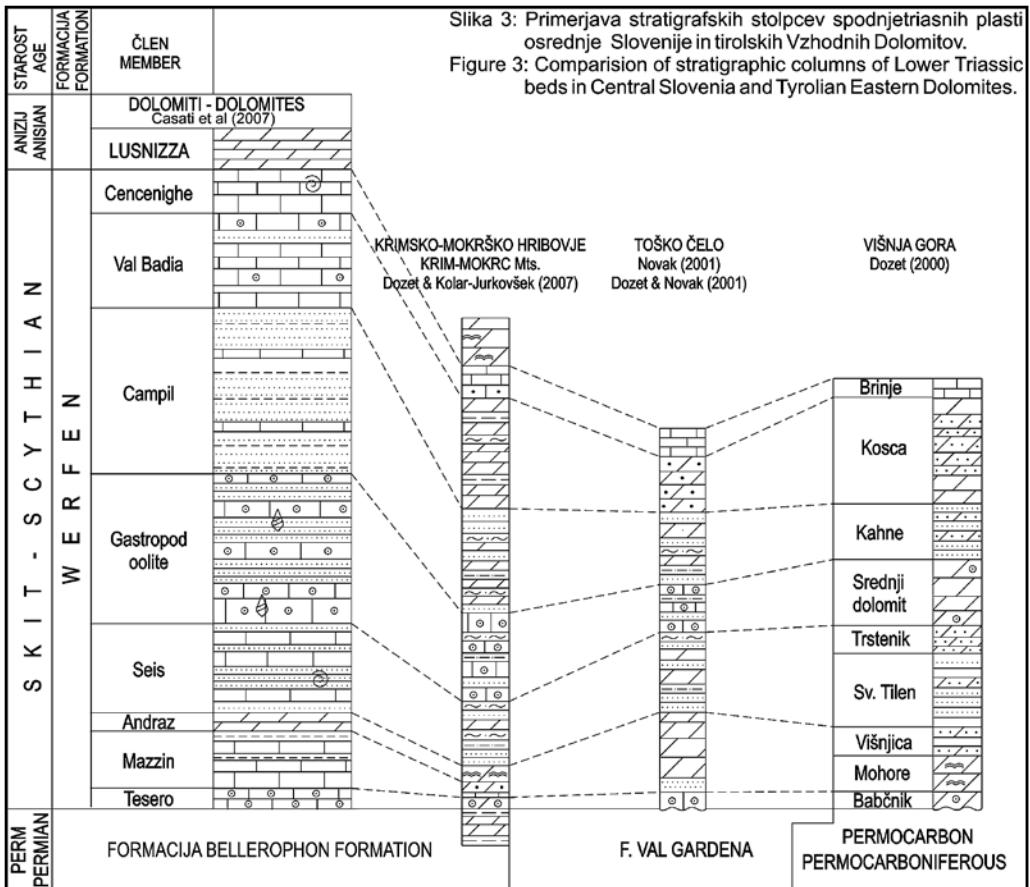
Slika 3: Primerjava stratigrafskih stolpcev spodnjetriasnih plasti osrednje Slovenije in tirolskih Vzhodnih Dolomitov.
Figure 3: Comparision of stratigraphic columns of Lower Triassic beds in Central Slovenia and Tyrolian Eastern Dolomites.

| STAROST AGE | FORMACIJA FORMATION | ČLEN MEMBER |
|---|---|---|
| ANIZIJ ANISIAN | | DOLOMITI - DOLOMITES Casati et al (2007) |
| | | LUSNIZZA |
| SKIT - SCYTHIAN | WERFEN | Cencenighe |
| | | Val Badia |
| | | Campil |
| | | Gastropod oolite |
| | | Seis |
| | | Andraz |
| | | Mazzin |
| | | Tesero |
| PERM PERMIAN | FORMACIJA BELLEROPHON FORMATION | |

KRIMSKO-MOKRŠKO HRIBOVJE
KRIM-MOKRC Mts.
Dozet & Kolar-Jurkovšek (2007)

TOŠKO ČELO
Novak (2001)
Dozet & Novak (2001)

VIŠNJA GORA
Dozet (2000)

Brinje
Kosca
Kahne
Srednji dolomit
Trstenik
Sv. Tilen
Višnjica
Mohore
Babčnik

F. VAL GARDENA

PERMOCARBON
PERMOCARBONIFEROUS